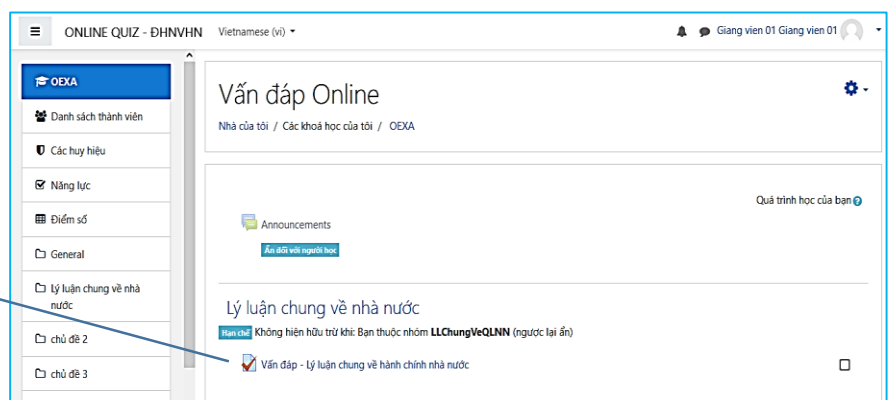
ONLINE QUIZ - ĐHNVHN Vietnamese (vi)

Giang vien 01 Giang vien 01

OEXA

Danh sách thành viên

Các huy hiệu

Năng lực

Điểm số

General

Lý luận chung về nhà nước

chủ đề 2

chủ đề 3

Vấn đáp Online

Nhà của tôi / Các khoá học của tôi / OEXA

Quá trình học của bạn

Announcements

Ẩn đối với người học

Lý luận chung về nhà nước

Hạn chế Không hiện hữu trừ khi: Bạn thuộc nhóm LLChungVeQLNN (ngược lại ẩn)

Vấn đáp - Lý luận chung về hành chính nhà nước